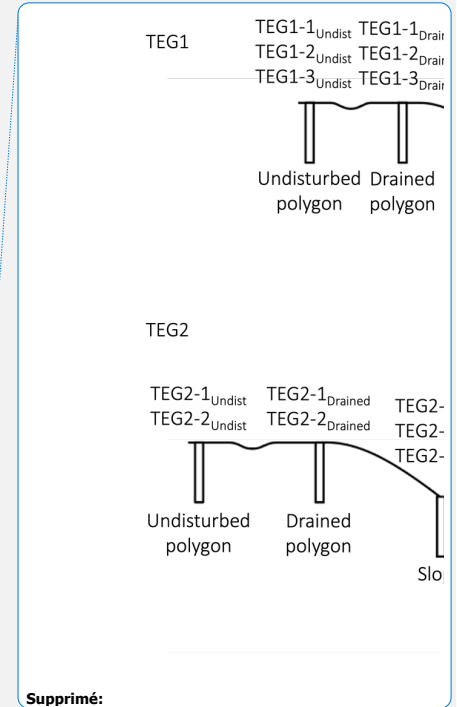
TEG1

TEG1-1$_{Undist}$ TEG1-1$_{Drain}$
TEG1-2$_{Undist}$ TEG1-2$_{Drain}$
TEG1-3$_{Undist}$ TEG1-3$_{Drain}$

Undisturbed polygon

Drained polygon

TEG2

TEG2-1$_{Undist}$
TEG2-2$_{Undist}$

TEG2-1$_{Drained}$
TEG2-2$_{Drained}$

TEG2-
TEG2-
TEG2-

Undisturbed polygon

Drained polygon

Slo

Supprimé: